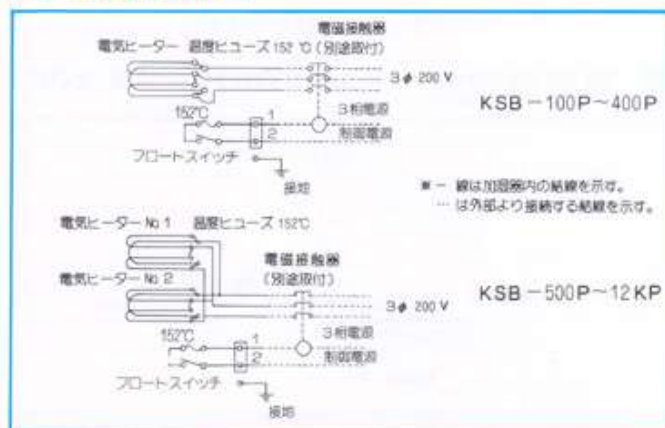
電磁接触器
電気ヒーター　温度ヒューズ 152 ℃（別途取付）
3φ 200 V
3相電源
152℃
1
2
制御電源
フロートスイッチ
接地
KSB －100P～400P

■ー 線は加湿器内の結線を示す。
… は外部より接続する結線を示す。

電気ヒーター No 1　温度ヒューズ 152℃
電磁接触器
（別途取付）
電気ヒーター No 2
3φ 200 V
3相電源
152℃
1
2
制御電源
フロートスイッチ
接地
KSB －500P～12 KP